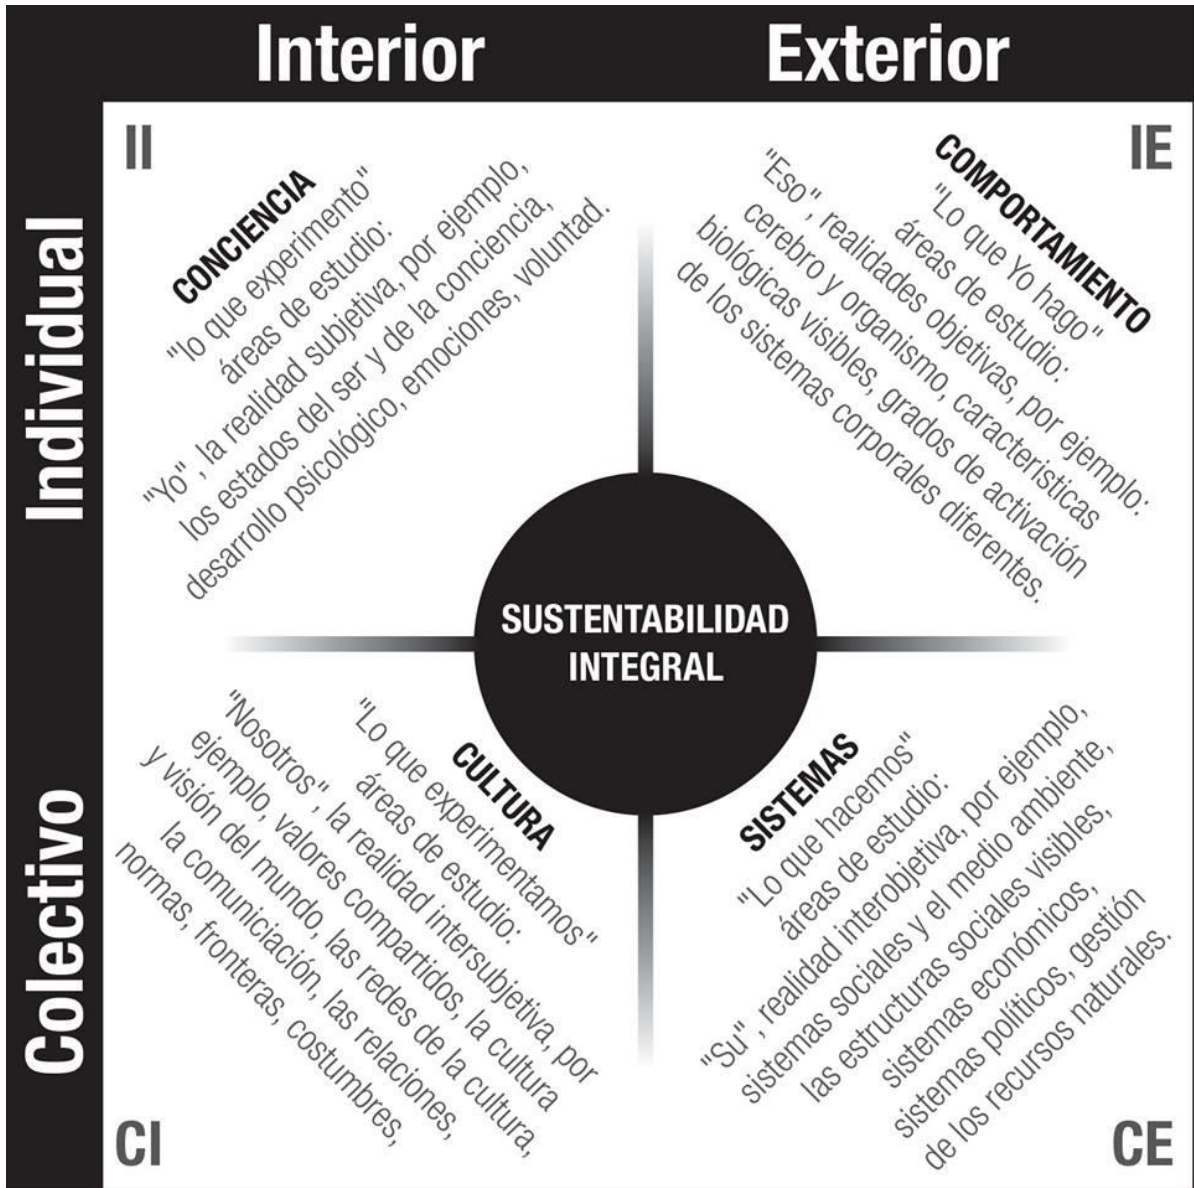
Interior

Exterior

Individual

Colectivo

II

CONCIENCIA
"lo que experimento"
áreas de estudio:
"Yo", la realidad subjetiva, por ejemplo,
los estados del ser y de la conciencia,
desarrollo psicológico, emociones, voluntad.

IE

COMPORTAMIENTO
"Lo que Yo hago"
áreas de estudio:
"Eso", realidades objetivas, por ejemplo:
cerebro y organismo, características
biológicas visibles, grados de activación
de los sistemas corporales diferentes.

SUSTENTABILIDAD INTEGRAL

CULTURA
"Lo que experimentamos"
áreas de estudio:
"Nosotros", la realidad intersubjetiva, por
ejemplo, valores compartidos, la cultura
y visión del mundo, las redes de la cultura,
la comunicación, las relaciones,
normas, fronteras, costumbres,

SISTEMAS
"Lo que hacemos"
áreas de estudio:
"Su", realidad interobjetiva, por ejemplo,
sistemas sociales y el medio ambiente,
las estructuras sociales visibles,
sistemas económicos,
sistemas políticos, gestión
de los recursos naturales.

CI

CE